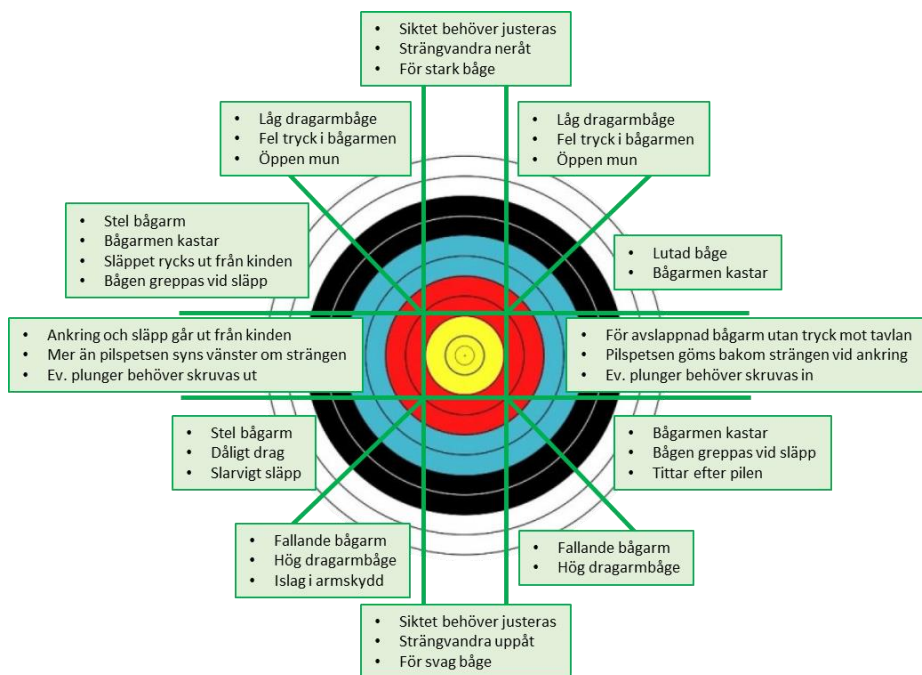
- Siktet behöver justeras
- Strängvandra neråt
- För stark båge

- Låg dragarmbåge
- Fel tryck i bågarmen
- Öppen mun

- Låg dragarmbåge
- Fel tryck i bågarmen
- Öppen mun

- Stel bågarm
- Bågarmen kastar
- Släppet rycks ut från kinden
- Bågen greppas vid släpp

- Lutad båge
- Bågarmen kastar

- Ankring och släpp går ut från kinden
- Mer än pilspetsen syns vänster om strängen
- Ev. plunger behöver skruvas ut

- För avslappnad bågarm utan tryck mot tavlan
- Pilspetsen göms bakom strängen vid ankring
- Ev. plunger behöver skruvas in

- Stel bågarm
- Dåligt drag
- Slarvigt släpp

- Bågarmen kastar
- Bågen greppas vid släpp
- Tittar efter pilen

- Fallande bågarm
- Hög dragarmbåge
- Islag i armskydd

- Fallande bågarm
- Hög dragarmbåge

- Siktet behöver justeras
- Strängvandra uppåt
- För svag båge